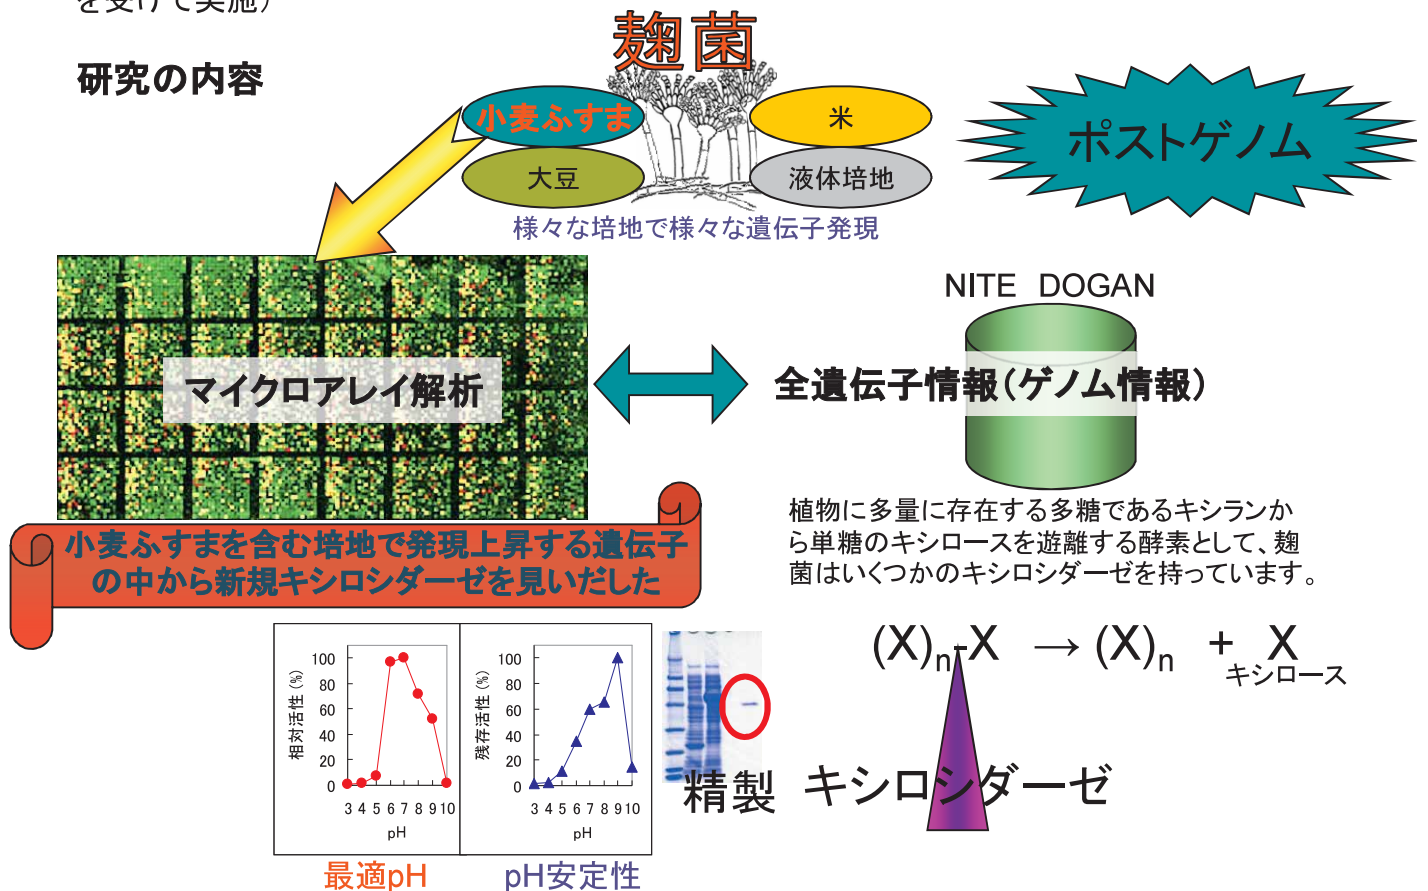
研究の内容

麹菌

小麦ふすま

米

大豆

液体培地

様々な培地で様々な遺伝子発現

ポストゲノム

NITE DOGAN

マイクロアレイ解析

全遺伝子情報(ゲノム情報)

小麦ふすまを含む培地で発現上昇する遺伝子の中から新規キシロシダーゼを見いだした

植物に多量に存在する多糖であるキシランから単糖のキシロースを遊離する酵素として、麹菌はいくつかのキシロシダーゼを持っています。

$(X)_n$-X → $(X)_n$ + X
キシロース

100
80
60
40
20
0
相対活性(%)
3 4 5 6 7 8 9 10
pH

100
80
60
40
20
0
残存活性(%)
3 4 5 6 7 8 9 10
pH

最適pH

pH安定性

精製 キシロシダーゼ